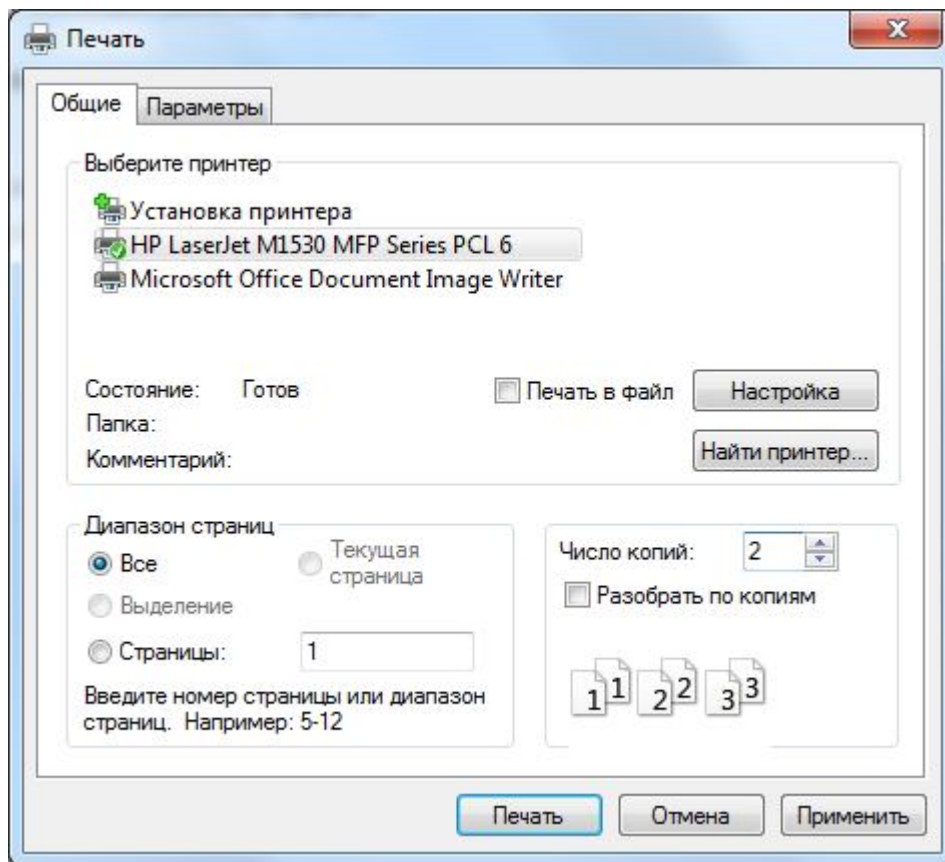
Печать

Общие Параметры

Выберите принтер

Установка принтера
HP LaserJet M1530 MFP Series PCL 6
Microsoft Office Document Image Writer

Состояние: Готов
Папка:
Комментарий:

Печать в файл
Настройка
Найти принтер...

Диапазон страниц
Все
Текущая страница
Выделение
Страницы: 1
Введите номер страницы или диапазон страниц. Например: 5-12

Число копий: 2
Разобрать по копиям

1 1 2 2 3 3

Печать Отмена Применить